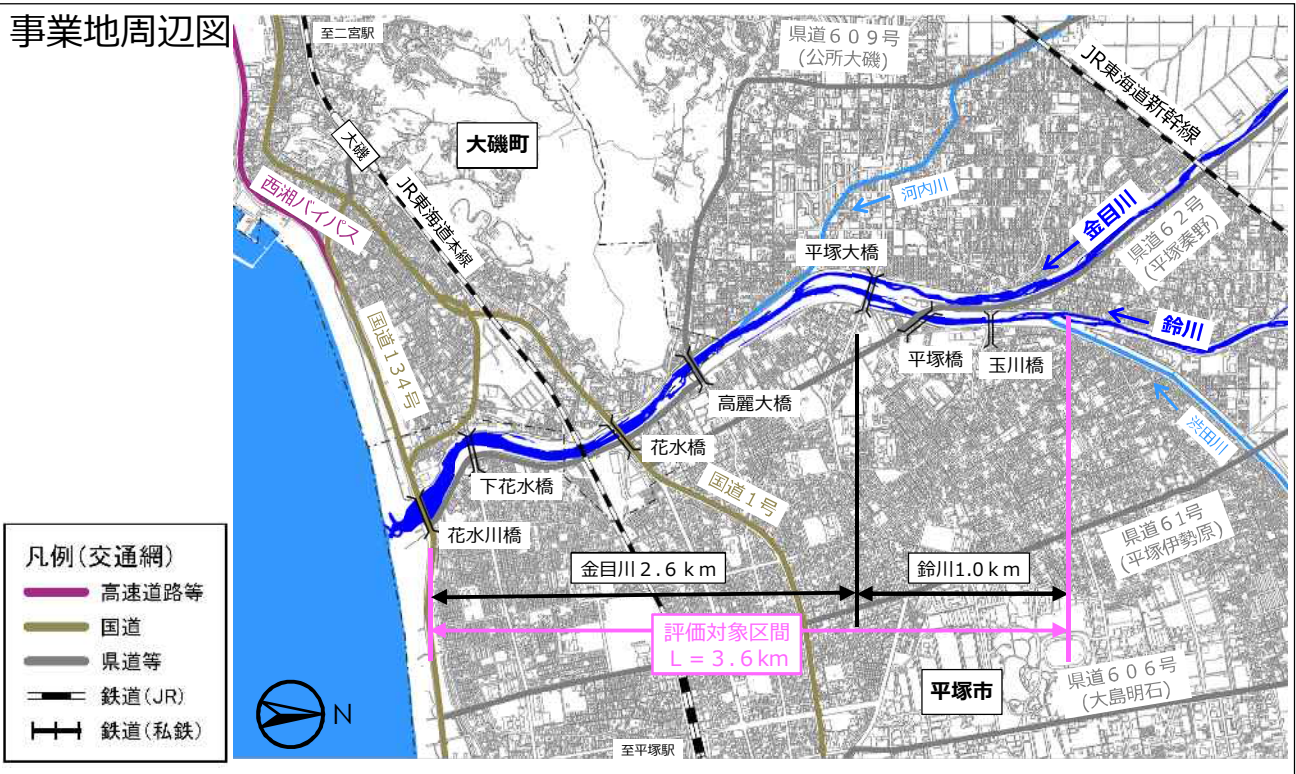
事業地周辺図

至二宮駅

県道６０９号
(公所大磯)

JR東海道新幹線

大磯町

大磯

JR東海道本線

西湘バイパス

河内川

金目川

県道６２号
(平塚秦野)

平塚大橋

鈴川

国道１３４号

平塚橋

玉川橋

高麗大橋

渋田川

花水橋

下花水橋

国道１号

花水川橋

県道６１号
(平塚伊勢原)

金目川２.６ｋｍ

鈴川1.0ｋｍ

評価対象区間
Ｌ＝３.６km

凡例(交通網)
高速道路等
国道
県道等
鉄道(JR)
鉄道(私鉄)

N

平塚市

県道６０６号
(大島明石)

至平塚駅